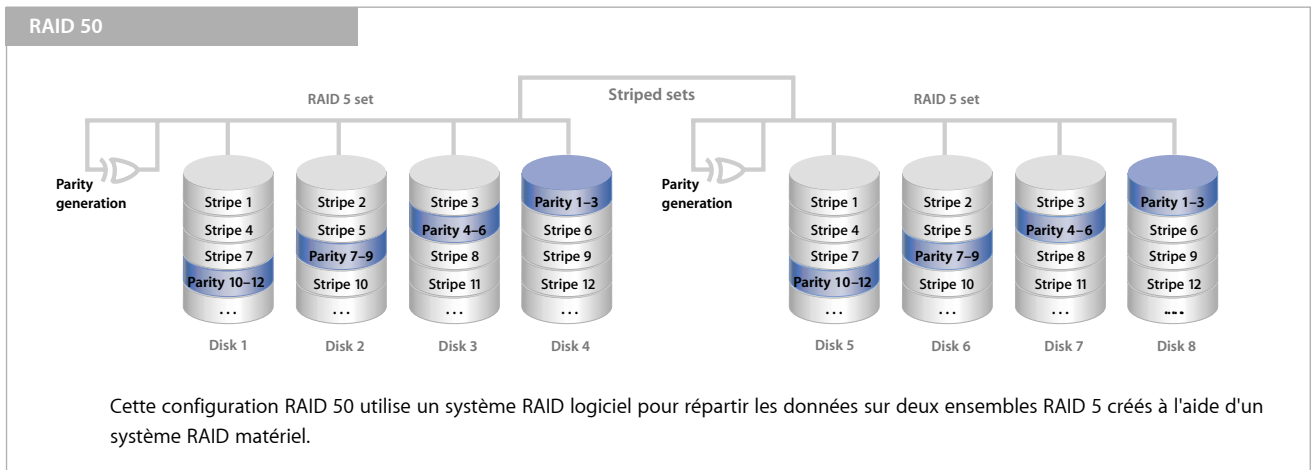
RAID 50

RAID 5 set

Striped sets

RAID 5 set

Parity generation

Stripe 1
Stripe 4
Stripe 7
Parity 10–12
...
Disk 1

Stripe 2
Stripe 5
Parity 7–9
Stripe 10
...
Disk 2

Stripe 3
Parity 4–6
Stripe 8
Stripe 11
...
Disk 3

Parity 1–3
Stripe 6
Stripe 9
Stripe 12
...
Disk 4

Parity generation

Stripe 1
Stripe 4
Stripe 7
Parity 10–12
...
Disk 5

Stripe 2
Stripe 5
Parity 7–9
Stripe 10
...
Disk 6

Stripe 3
Parity 4–6
Stripe 8
Stripe 11
...
Disk 7

Parity 1–3
Stripe 6
Stripe 9
Stripe 12
...
Disk 8

Cette configuration RAID 50 utilise un système RAID logiciel pour répartir les données sur deux ensembles RAID 5 créés à l'aide d'un système RAID matériel.